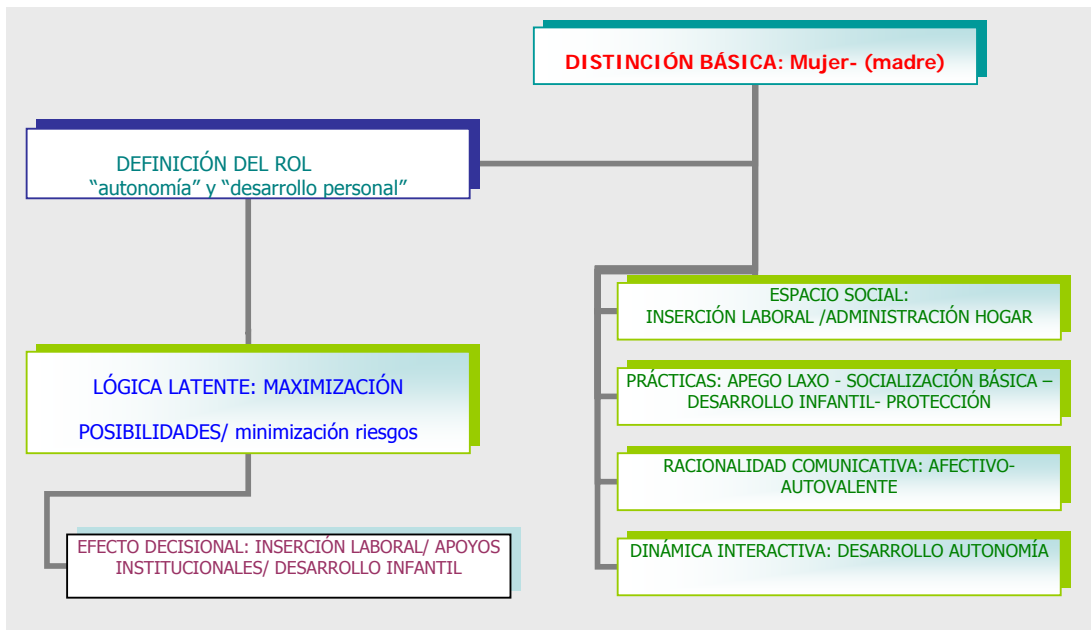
DISTINCIÓN BÁSICA: Mujer- (madre)

DEFINICIÓN DEL ROL
"autonomía" y "desarrollo personal"

LÓGICA LATENTE: MAXIMIZACIÓN

POSIBILIDADES/ minimización riesgos

EFECTO DECISIONAL: INSERCIÓN LABORAL/ APOYOS INSTITUCIONALES/ DESARROLLO INFANTIL

ESPACIO SOCIAL:
INSERCIÓN LABORAL /ADMINISTRACIÓN HOGAR

PRÁCTICAS: APEGO LAXO - SOCIALIZACIÓN BÁSICA – DESARROLLO INFANTIL- PROTECCIÓN

RACIONALIDAD COMUNICATIVA: AFECTIVO-AUTOVALENTE

DINÁMICA INTERACTIVA: DESARROLLO AUTONOMÍA